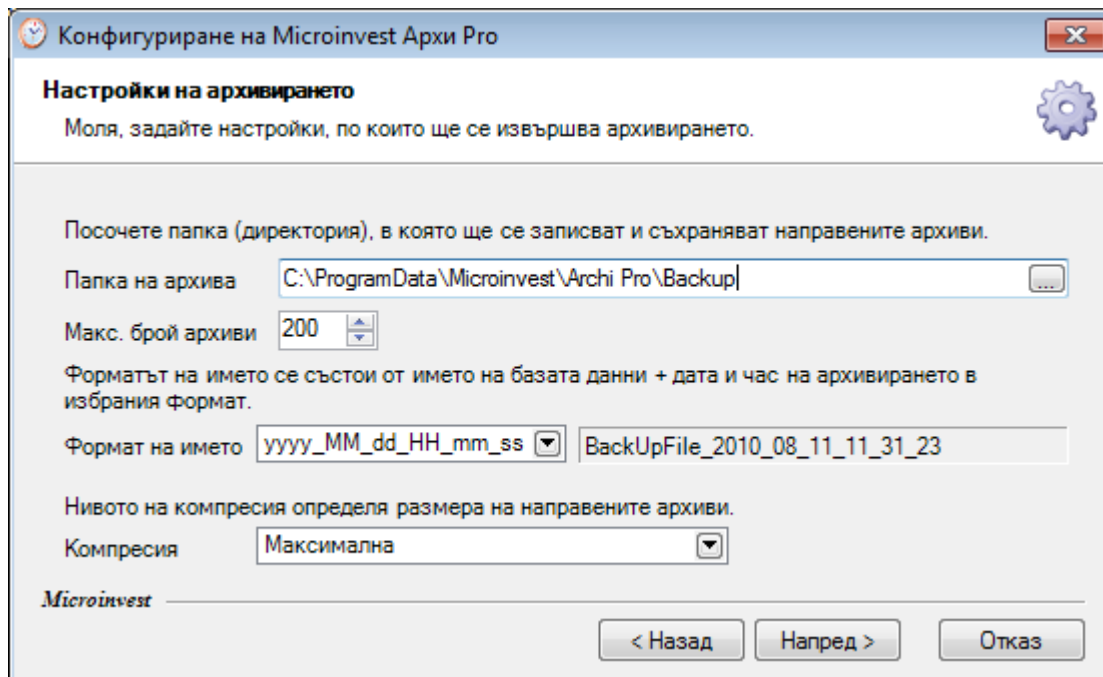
Конфигуриране на Microinvest Архи Pro

Настройки на архивирането

Моля, задайте настройки, по които ще се извършва архивирането.

Посочете папка (директория), в която ще се записват и съхраняват направените архиви.

Папка на архива C:\ProgramData\Microinvest\Archi Pro\Backup ...

Макс. брой архиви 200

Форматът на името се състои от името на базата данни + дата и час на архивирането в избрания формат.

Формат на името yyyy_MM_dd_HH_mm_ss BackUpFile_2010_08_11_11_31_23

Нивото на компресия определя размера на направените архиви.

Компресия Максимална

Microinvest

< Назад Напред > Отказ